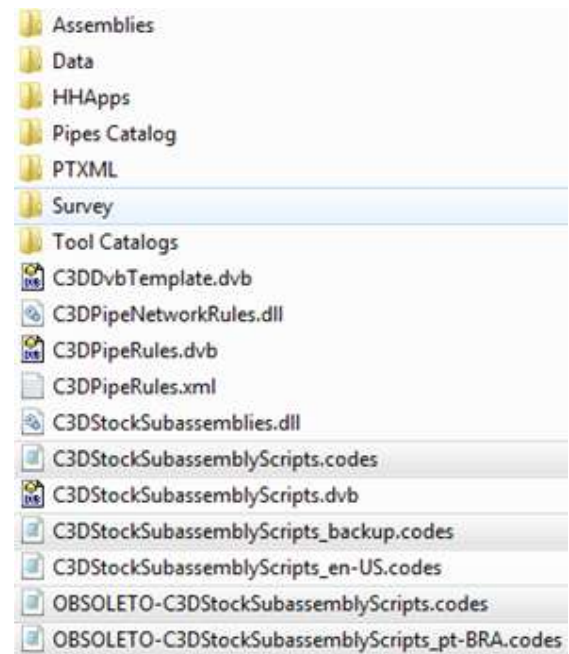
Assemblies
Data
HHApps
Pipes Catalog
PTXML
Survey
Tool Catalogs
C3DDvbTemplate.dvb
C3DPipeNetworkRules.dll
C3DPipeRules.dvb
C3DPipeRules.xml
C3DStockSubassemblies.dll
C3DStockSubassemblyScripts.codes
C3DStockSubassemblyScripts.dvb
C3DStockSubassemblyScripts_backup.codes
C3DStockSubassemblyScripts_en-US.codes
OBSOLETO-C3DStockSubassemblyScripts.codes
OBSOLETO-C3DStockSubassemblyScripts_pt-BRA.codes